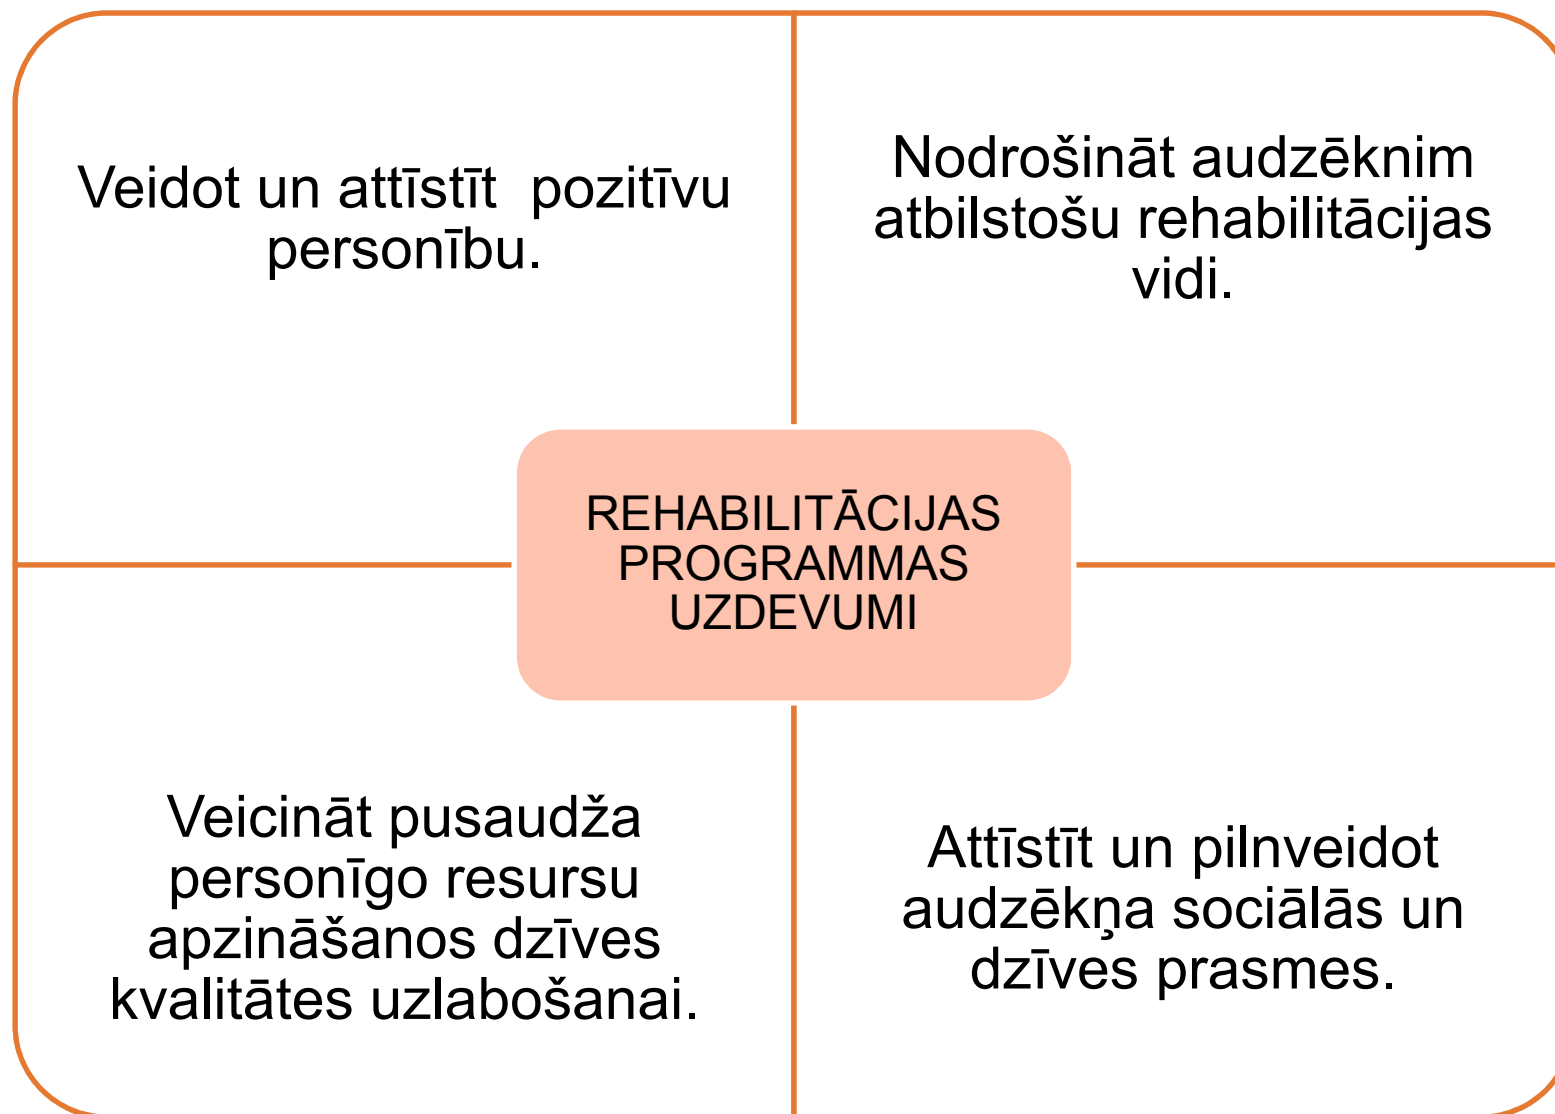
Veidot un attīstīt  pozitīvu personību.

Nodrošināt audzēknim atbilstošu rehabilitācijas vidi.

REHABILITĀCIJAS PROGRAMMAS UZDEVUMI

Veicināt pusaudža personīgo resursu apzināšanos dzīves kvalitātes uzlabošanai.

Attīstīt un pilnveidot audzēkņa sociālās un dzīves prasmes.